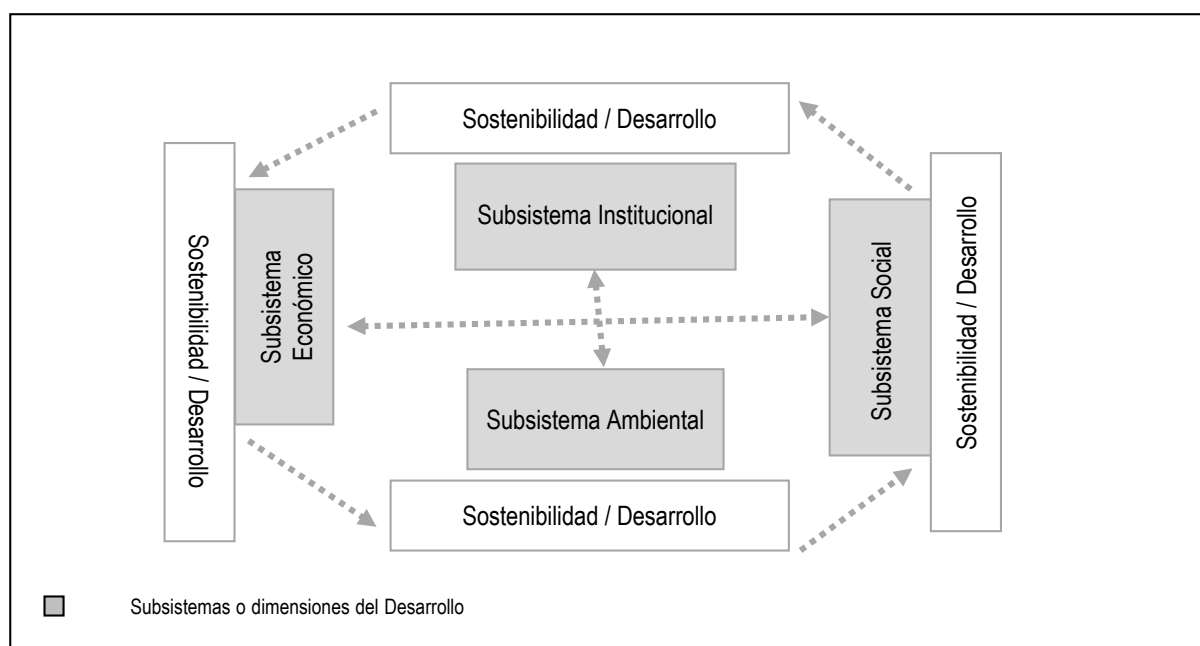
Sostenibilidad / Desarrollo

Sostenibilidad / Desarrollo

Subsistema Económico

Subsistema Institucional

Subsistema Ambiental

Subsistema Social

Sostenibilidad / Desarrollo

Sostenibilidad / Desarrollo

Subsistemas o dimensiones del Desarrollo